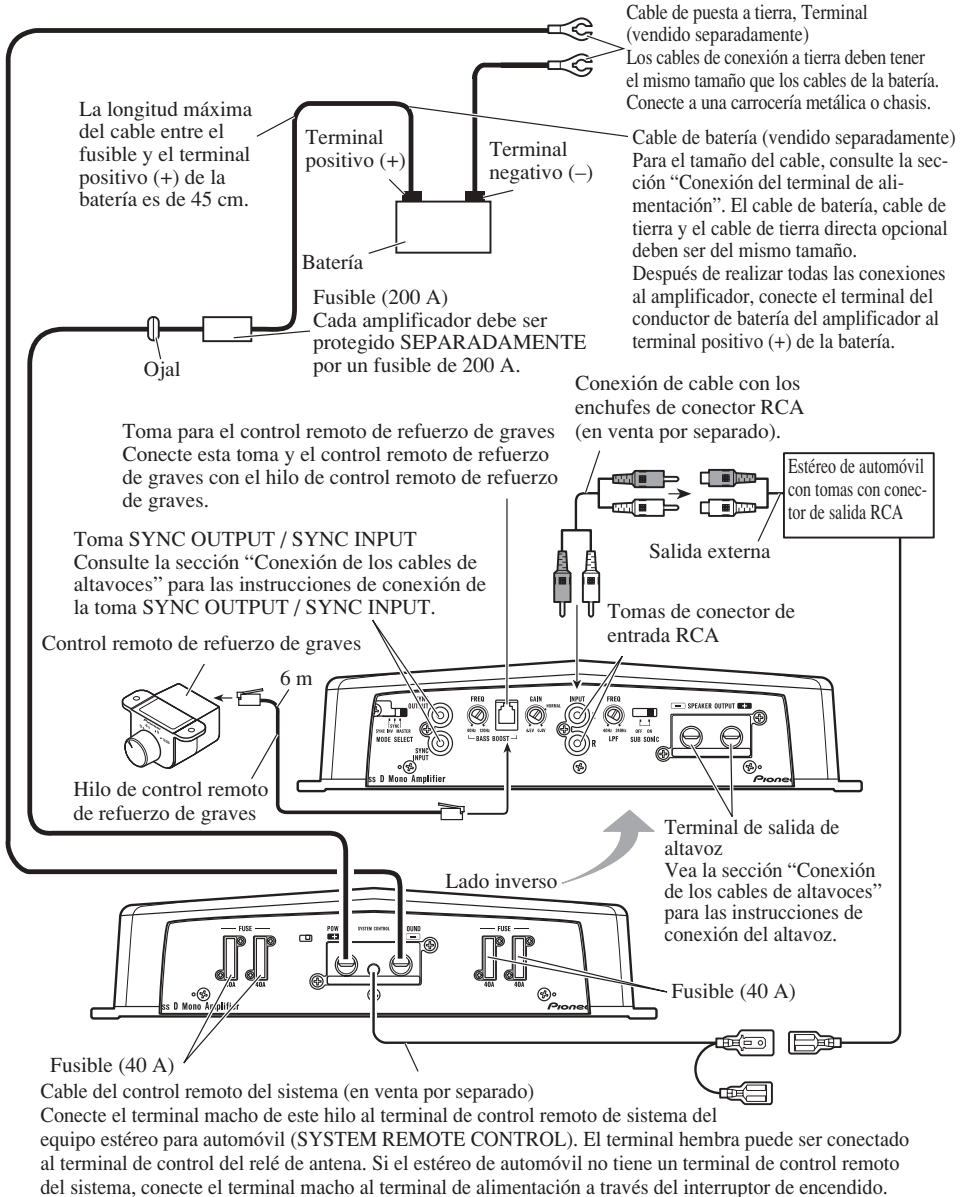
Cable de puesta a tierra, Terminal (vendido separadamente)
Los cables de conexión a tierra deben tener el mismo tamaño que los cables de la batería. Conecte a una carrocería metálica o chasis.

La longitud máxima del cable entre el fusible y el terminal positivo (+) de la batería es de 45 cm.

Terminal positivo (+)

Terminal negativo (–)

Batería

Cable de batería (vendido separadamente)
Para el tamaño del cable, consulte la sección "Conexión del terminal de alimentación". El cable de batería, cable de tierra y el cable de tierra directa opcional deben ser del mismo tamaño.
Después de realizar todas las conexiones al amplificador, conecte el terminal del conductor de batería del amplificador al terminal positivo (+) de la batería.

Fusible (200 A)
Cada amplificador debe ser protegido SEPARADAMENTE por un fusible de 200 A.

Ojal

Conexión de cable con los enchufes de conector RCA (en venta por separado).

Toma para el control remoto de refuerzo de graves
Conecte esta toma y el control remoto de refuerzo de graves con el hilo de control remoto de refuerzo de graves.

Estéreo de automóvil con tomas con conector de salida RCA

Salida externa

Toma SYNC OUTPUT / SYNC INPUT
Consulte la sección "Conexión de los cables de altavoces" para las instrucciones de conexión de la toma SYNC OUTPUT / SYNC INPUT.

Tomas de conector de entrada RCA

Control remoto de refuerzo de graves

6 m

OUTPUT
SYNC INPUT
SYNC SLAVE MASTER
MODE SELECT
FREQ
BASS BOOST
GAIN
INPUT
R
FREQ
LPF
OFF ON
SUB SONIC
SPEAKER OUTPUT
ss D Mono Amplifier
Pionee

Hilo de control remoto de refuerzo de graves

Terminal de salida de altavoz
Vea la sección "Conexión de los cables de altavoces" para las instrucciones de conexión del altavoz.

Lado inverso

FUSE
40A
40A
POW
SYSTEM CONTROL
OUND
FUSE
40A
40A
ss D Mono Amplifier
Pionee

Fusible (40 A)

Fusible (40 A)

Cable del control remoto del sistema (en venta por separado)
Conecte el terminal macho de este hilo al terminal de control remoto de sistema del equipo estéreo para automóvil (SYSTEM REMOTE CONTROL). El terminal hembra puede ser conectado al terminal de control del relé de antena. Si el estéreo de automóvil no tiene un terminal de control remoto del sistema, conecte el terminal macho al terminal de alimentación a través del interruptor de encendido.